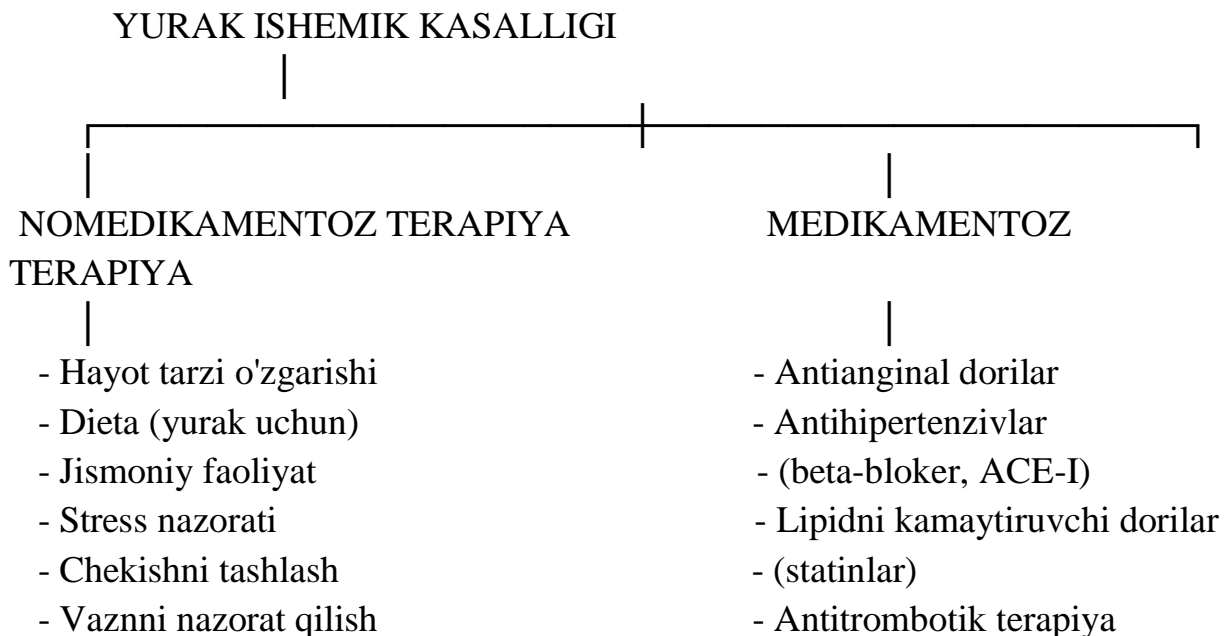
YURAK ISHEMIK KASALLIGI

NOMEDIKAMENTOZ TERAPIYA
- Hayot tarzi o'zgarishi
- Dieta (yurak uchun)
- Jismoniy faoliyat
- Stress nazorati
- Chekishni tashlash
- Vaznni nazorat qilish

MEDIKAMENTOZ TERAPIYA
- Antianginal dorilar
- Antihipertenzivlar
- (beta-bloker, ACE-I)
- Lipidni kamaytiruvchi dorilar
- (statinlar)
- Antitrombotik terapiya